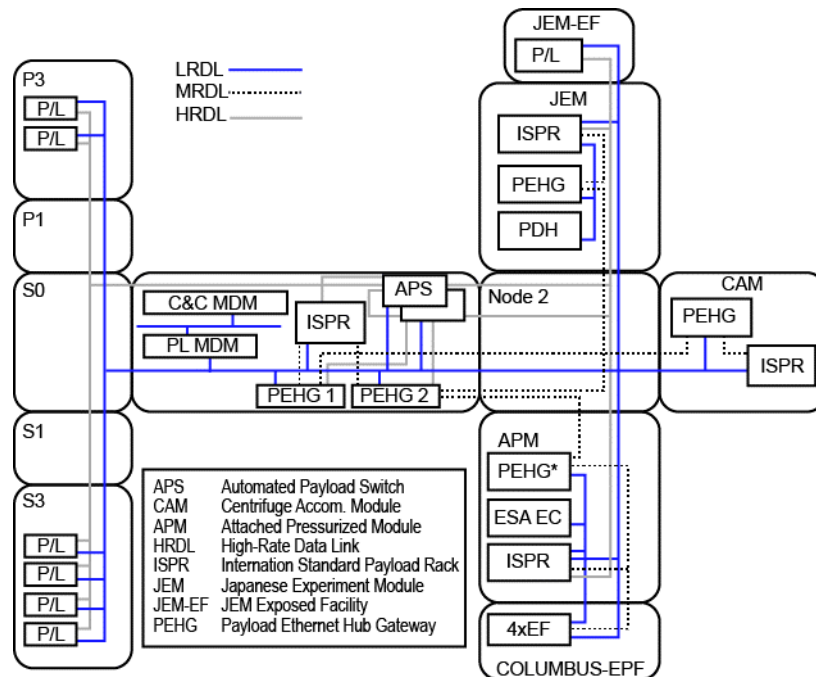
JEM-EF
P/L

LRDL
MRDL
HRDL

P3
P/L
P/L

JEM
ISPR
PEHG
PDH

P1

S0
C&C MDM
PL MDM
ISPR
APS
Node 2
PEHG 1
PEHG 2

CAM
PEHG
ISPR

S1

APM
PEHG*
ESA EC
ISPR

S3
P/L
P/L
P/L
P/L

| | |
|---|---|
| APS | Automated Payload Switch |
| CAM | Centrifuge Accom. Module |
| APM | Attached Pressurized Module |
| HRDL | High-Rate Data Link |
| ISPR | Internation Standard Payload Rack |
| JEM | Japanese Experiment Module |
| JEM-EF | JEM Exposed Facility |
| PEHG | Payload Ethernet Hub Gateway |

4xEF
COLUMBUS-EPF